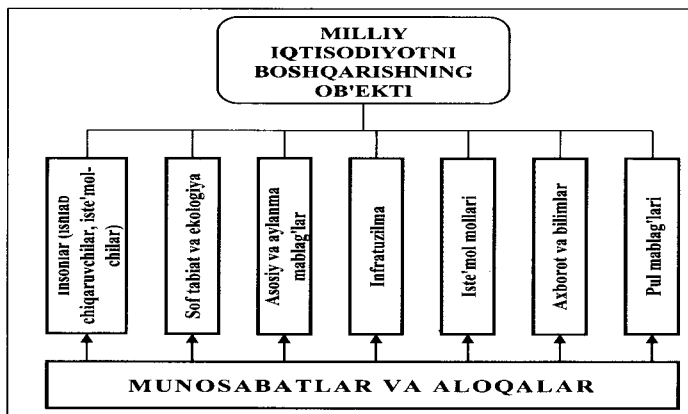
MILLIY IQTISODIYOTNI BOSHQARISHNING OB'EKTI

Insonlar (ishlab chiqaruvchilar, iste'molchilar)

Sof tabiat va ekologiya

Asosiy va aylanma mablag'lar

Infratuzilma

Iste'mol mollari

Axborot va bilimlar

Pul mablag'lari

MUNOSABATLAR VA ALOQALAR